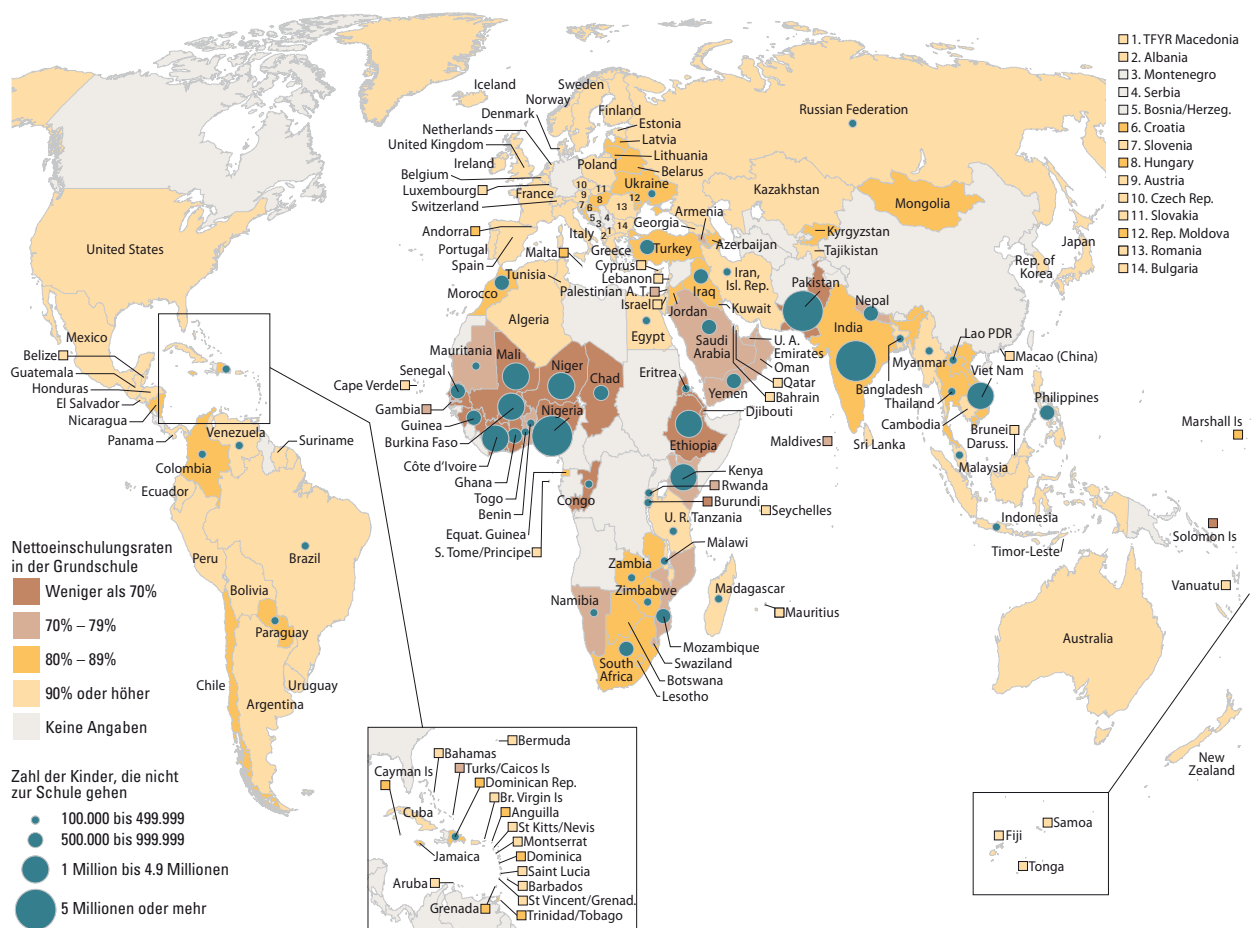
1. TFYR Macedonia
2. Albania
3. Montenegro
4. Serbia
5. Bosnia/Herzeg.
6. Croatia
7. Slovenia
8. Hungary
9. Austria
10. Czech Rep.
11. Slovakia
12. Rep. Moldova
13. Romania
14. Bulgaria

Iceland
Sweden
Norway
Finland
Denmark
Estonia
Netherlands
Latvia
United Kingdom
Lithuania
Ireland
Poland
Belarus
Belgium
Luxembourg
Ukraine
France
Switzerland
Russian Federation
Kazakhstan
Mongolia
Georgia
Armenia
Andorra
Italy
Azerbaijan
Kyrgyzstan
Tajikistan
Portugal
Spain
Malta
Greece
Turkey
Cyprus
Lebanon
Iran, Isl. Rep.
Japan
Rep. of Korea
United States
Tunisia
Morocco
Palestinian A. T.
Israel
Iraq
Jordan
Kuwait
Pakistan
Nepal
Oman
Algeria
Egypt
Saudi Arabia
U. A. Emirates
India
Qatar
Bahrain
Lao PDR
Myanmar
Macao (China)
Mexico
Belize
Guatemala
Honduras
El Salvador
Nicaragua
Mauritania
Mali
Niger
Chad
Senegal
Cape Verde
Gambia
Guinea
Burkina Faso
Nigeria
Eritrea
Yemen
Djibouti
Ethiopia
Bangladesh
Thailand
Viet Nam
Philippines
Cambodia
Sri Lanka
Maldives
Brunei Daruss.
Marshall Is
Panama
Venezuela
Suriname
Colombia
Ecuador
Côte d'Ivoire
Ghana
Togo
Benin
Equat. Guinea
S. Tome/Principe
Congo
Kenya
Rwanda
Burundi
U. R. Tanzania
Seychelles
Malaysia
Indonesia
Timor-Leste
Solomon Is
Malawi
Zambia
Peru
Brazil
Bolivia
Paraguay
Chile
Uruguay
Argentina
Namibia
Zimbabwe
Madagascar
Mauritius
Mozambique
Swaziland
South Africa
Botswana
Lesotho
Vanuatu
Australia
New Zealand

Nettoeinschulungsraten in der Grundschule
Weniger als 70%
70% – 79%
80% – 89%
90% oder höher
Keine Angaben

Zahl der Kinder, die nicht zur Schule gehen
100.000 bis 499.999
500.000 bis 999.999
1 Million bis 4.9 Millionen
5 Millionen oder mehr

Bermuda
Bahamas
Cayman Is
Turks/Caicos Is
Dominican Rep.
Cuba
Br. Virgin Is
Anguilla
St Kitts/Nevis
Montserrat
Jamaica
Dominica
Saint Lucia
Aruba
Barbados
St Vincent/Grenad.
Grenada
Trinidad/Tobago

Samoa
Fiji
Tonga